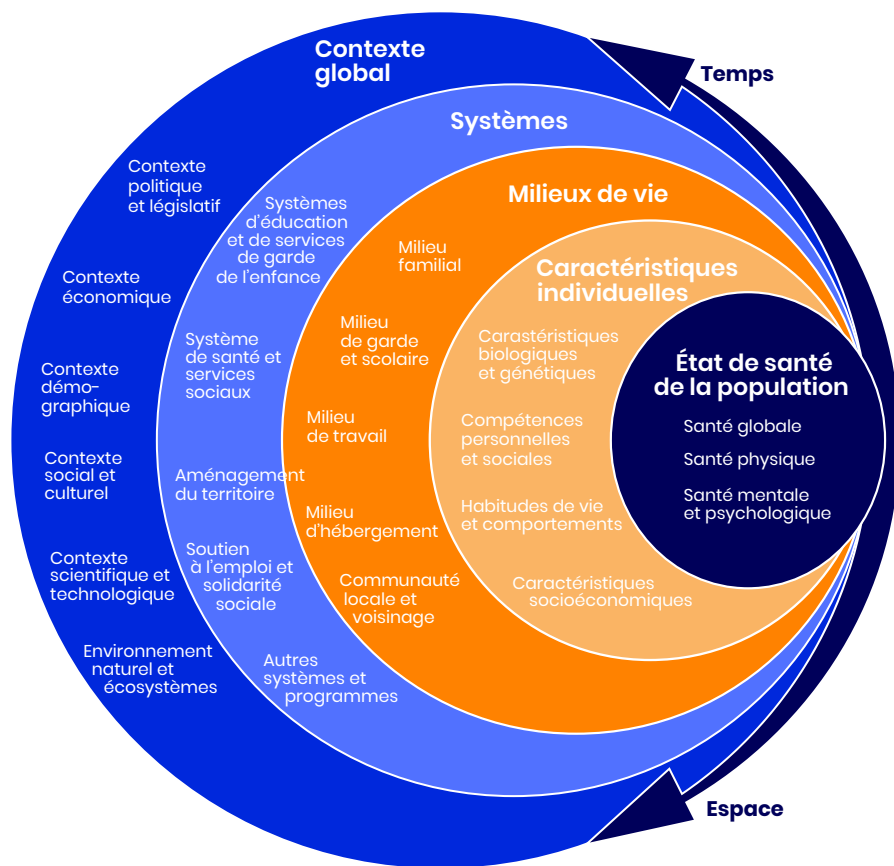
Contexte global

Temps

Systèmes

Milieux de vie

Caractéristiques individuelles

État de santé de la population

Santé globale

Santé physique

Santé mentale et psychologique

Contexte politique et législatif

Contexte économique

Contexte démo-graphique

Contexte social et culturel

Contexte scientifique et technologique

Environnement naturel et écosystèmes

Systèmes d'éducation et de services de garde de l'enfance

Système de santé et services sociaux

Aménagement du territoire

Soutien à l'emploi et solidarité sociale

Autres systèmes et programmes

Milieu familial

Milieu de garde et scolaire

Milieu de travail

Milieu d'hébergement

Communauté locale et voisinage

Carastéristiques biologiques et génétiques

Compétences personnelles et sociales

Habitudes de vie et comportements

Caractéristiques socioéconomiques

Espace